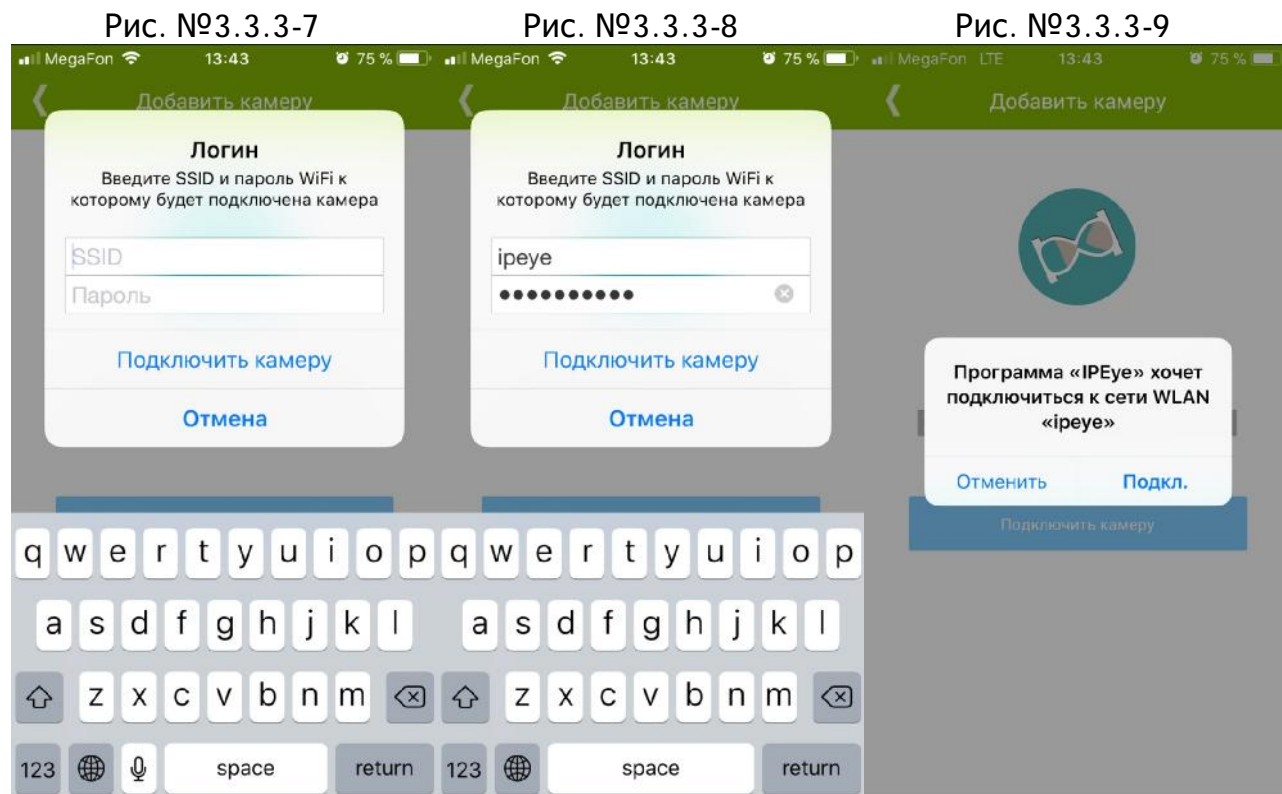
Рис. №3.3.3-7

MegaFon 13:43 75 %

Добавить камеру

Логин

Введите SSID и пароль WiFi к которому будет подключена камера

SSID

Пароль

Подключить камеру

Отмена

q w e r t y u i o p

a s d f g h j k l

z x c v b n m

123 space return

Рис. №3.3.3-8

MegaFon 13:43 75 %

Добавить камеру

Логин

Введите SSID и пароль WiFi к которому будет подключена камера

ipeye

••••••••••

Подключить камеру

Отмена

q w e r t y u i o p

a s d f g h j k l

z x c v b n m

123 space return

Рис. №3.3.3-9

MegaFon LTE 13:43 75 %

Добавить камеру

Программа «IPEye» хочет подключиться к сети WLAN «ipeye»

Отменить Подкл.

Подключить камеру